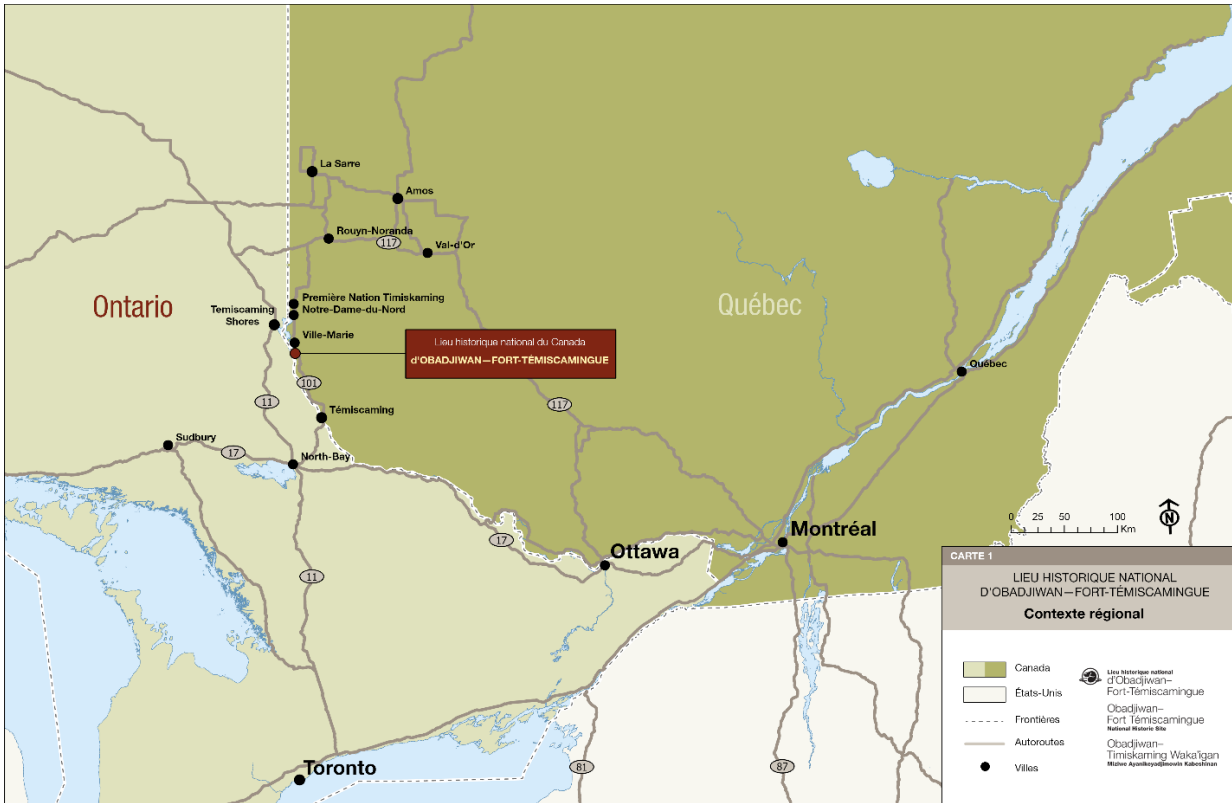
La Sarre
Amos
Rouyn-Noranda
117
Val-d'Or
Ontario
Québec
Temiscaming Shores
Première Nation Timiskaming
Notre-Dame-du-Nord
Ville-Marie
Lieu historique national du Canada
d'OBADJIWAN—FORT-TÉMISCAMINGUE
101
11
Témiscaming
117
Québec
Sudbury
17
North-Bay
0 25 50 100 Km
N
Montréal
17
Ottawa
11
Toronto
81
87

CARTE 1
LIEU HISTORIQUE NATIONAL D'OBADJIWAN—FORT-TÉMISCAMINGUE
Contexte régional

Canada
États-Unis
Frontières
Autoroutes
Villes

Lieu historique national d'Obadjiwan–Fort-Témiscamingue
Obadjiwan–Fort Témiscamingue National Historic Site
Obadjiwan–Timiskaming Waka'igan
Mizive Ayanikeyadjimowin Kabeshinan